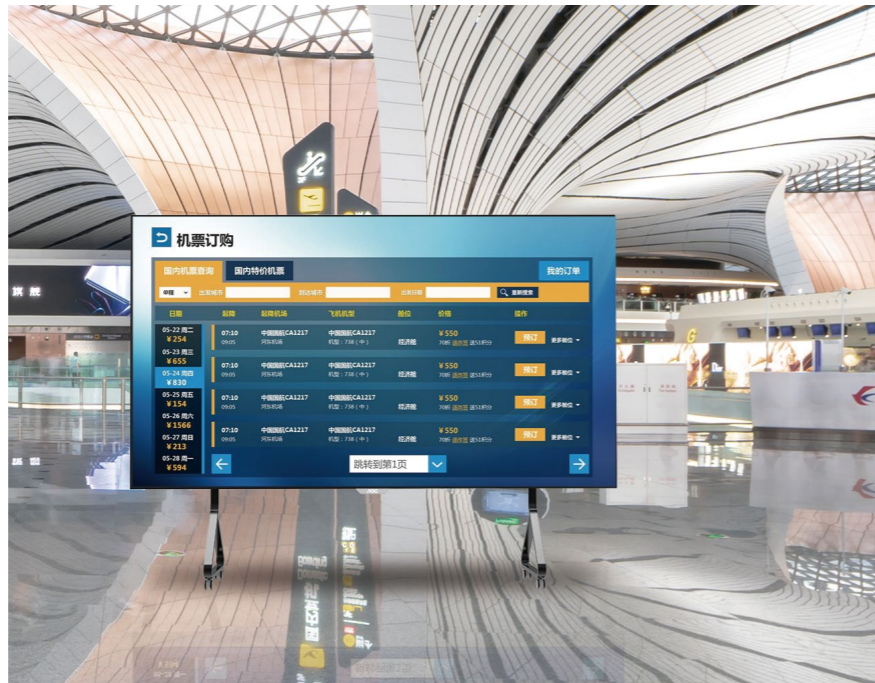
机票订购

国内机票查询 国内特价机票 我的订单

单程 出发城市 到达城市 出发日期 重新搜索

| 日期 | 起降 | 起降机场 | 飞机机型 | 舱位 | 价格 | 操作 |
|---|---|---|---|---|---|---|
| 05-22 周二 ¥254 | 07:10 09:05 | 中国国航CA1217 河东机场 | 中国国航CA1217 机型：738（中） | 经济舱 | ¥550 7.0折 退改签 送558积分 | 预订 更多舱位 |
| 05-23 周三 ¥655 | 07:10 09:05 | 中国国航CA1217 河东机场 | 中国国航CA1217 机型：738（中） | 经济舱 | ¥550 7.0折 退改签 送558积分 | 预订 更多舱位 |
| 05-24 周四 ¥830 | 07:10 09:05 | 中国国航CA1217 河东机场 | 中国国航CA1217 机型：738（中） | 经济舱 | ¥550 7.0折 退改签 送558积分 | 预订 更多舱位 |
| 05-25 周五 ¥154 | 07:10 09:05 | 中国国航CA1217 河东机场 | 中国国航CA1217 机型：738（中） | 经济舱 | ¥550 7.0折 退改签 送558积分 | 预订 更多舱位 |
| 05-26 周六 ¥1566 | | | | | | |
| 05-27 周日 ¥213 | | | | | | |
| 05-28 周一 ¥594 | | | | | | |

跳转到第1页

旗舰